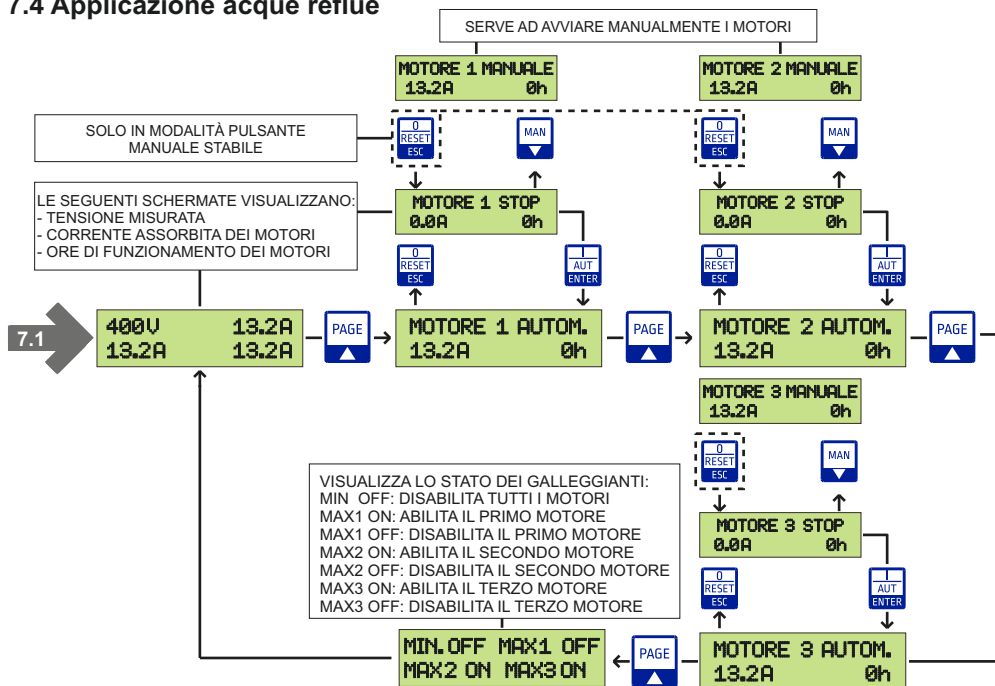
7.4 Applicazione acque reflue

SERVE AD AVVIARE MANUALMENTE I MOTORI

MOTORE 1 MANUALE
13.2A 0h

MOTORE 2 MANUALE
13.2A 0h

SOLO IN MODALITÀ PULSANTE MANUALE STABILE

0
RESET
ESC

MAN

0
RESET
ESC

MAN

LE SEGUENTI SCHERMATE VISUALIZZANO:
- TENSIONE MISURATA
- CORRENTE ASSORBITA DEI MOTORI
- ORE DI FUNZIONAMENTO DEI MOTORI

MOTORE 1 STOP
0.0A 0h

MOTORE 2 STOP
0.0A 0h

0
RESET
ESC

I
AUT
ENTER

0
RESET
ESC

I
AUT
ENTER

7.1

400V 13.2A
13.2A 13.2A

PAGE

MOTORE 1 AUTOM.
13.2A 0h

PAGE

MOTORE 2 AUTOM.
13.2A 0h

PAGE

MOTORE 3 MANUALE
13.2A 0h

0
RESET
ESC

MAN

VISUALIZZA LO STATO DEI GALLEGGIANTI:
MIN OFF: DISABILITA TUTTI I MOTORI
MAX1 ON: ABILITA IL PRIMO MOTORE
MAX1 OFF: DISABILITA IL PRIMO MOTORE
MAX2 ON: ABILITA IL SECONDO MOTORE
MAX2 OFF: DISABILITA IL SECONDO MOTORE
MAX3 ON: ABILITA IL TERZO MOTORE
MAX3 OFF: DISABILITA IL TERZO MOTORE

MOTORE 3 STOP
0.0A 0h

0
RESET
ESC

I
AUT
ENTER

MIN.OFF MAX1 OFF
MAX2 ON MAX3 ON

PAGE

MOTORE 3 AUTOM.
13.2A 0h